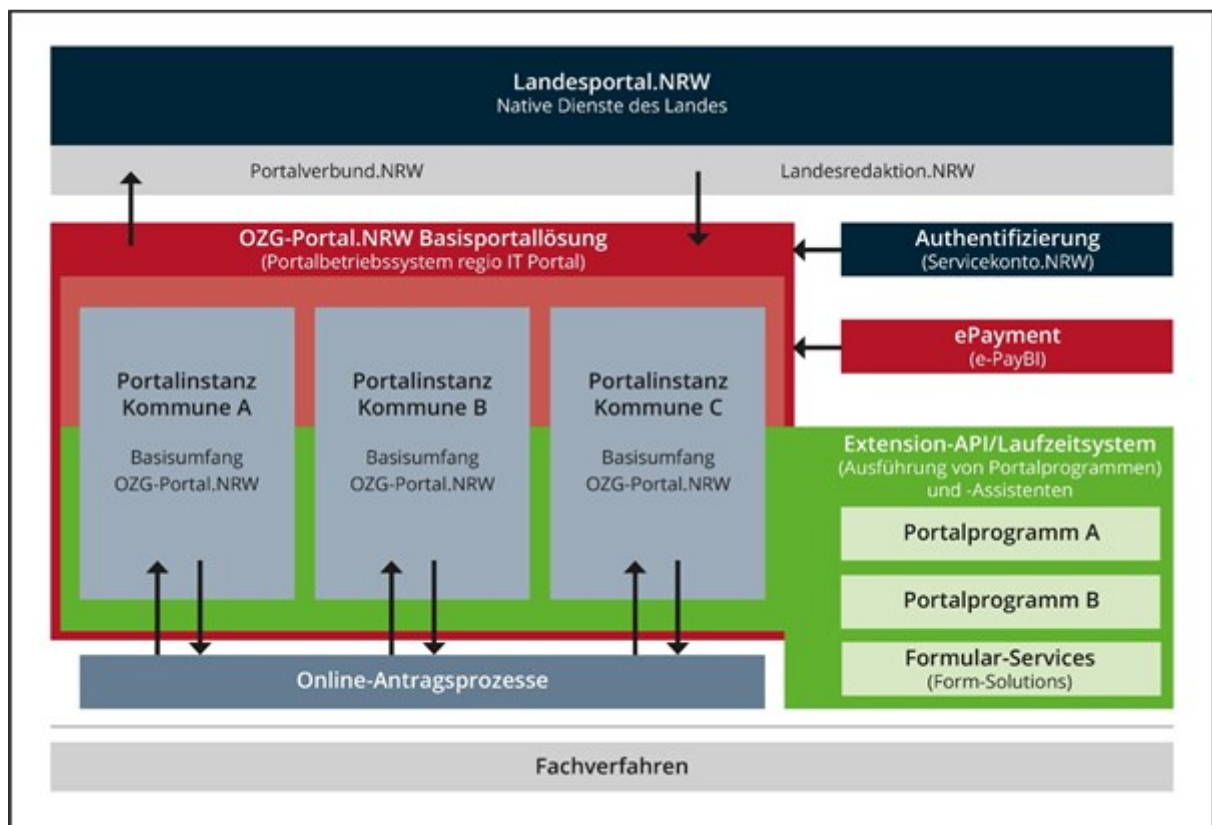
Landesportal.NRW
Native Dienste des Landes

Portalverbund.NRW

Landesredaktion.NRW

OZG-Portal.NRW Basisportallösung
(Portalbetriebssystem regio IT Portal)

Authentifizierung
(Servicekonto.NRW)

ePayment
(e-PayBl)

Portalinstanz Kommune A

Basisumfang OZG-Portal.NRW

Portalinstanz Kommune B

Basisumfang OZG-Portal.NRW

Portalinstanz Kommune C

Basisumfang OZG-Portal.NRW

Extension-API/Laufzeitsystem
(Ausführung von Portalprogrammen) und -Assistenten

Portalprogramm A

Portalprogramm B

Formular-Services
(Form-Solutions)

Online-Antragsprozesse

Fachverfahren